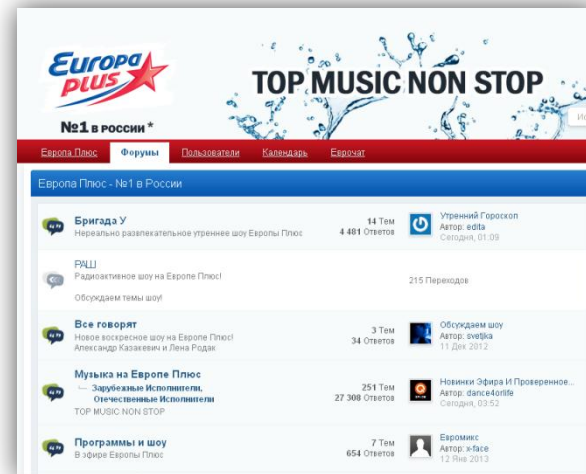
Europa plus

№1 в России *

TOP MUSIC NON STOP

Европа Плюс | Форумы | Пользователи | Календарь | Еврочат

Европа Плюс - №1 в России

Бригада У
Нереально развлекательное утреннее шоу Европы Плюс
14 Тем
4 481 Ответов
Утренний Гороскоп
Автор: edita
Сегодня, 01:09

РАШ
Радиоактивное шоу на Европе Плюс!
Обсуждаем темы шоу!
215 Переходов

Все говорят
Новое воскресное шоу на Европе Плюс!
Александр Казакевич и Лена Родак
3 Тем
34 Ответов
Обсуждаем шоу
Автор: svetjka
11 Дек 2012

Музыка на Европе Плюс
Зарубежные Исполнители,
Отечественные Исполнители
TOP MUSIC NON STOP
251 Тем
27 308 Ответов
Новинки Эфира И Проверенное...
Автор: dance4orlife
Сегодня, 03:52

Программы и шоу
В эфире Европы Плюс
7 Тем
654 Ответов
Евромикс
Автор: x-face
12 Янв 2013